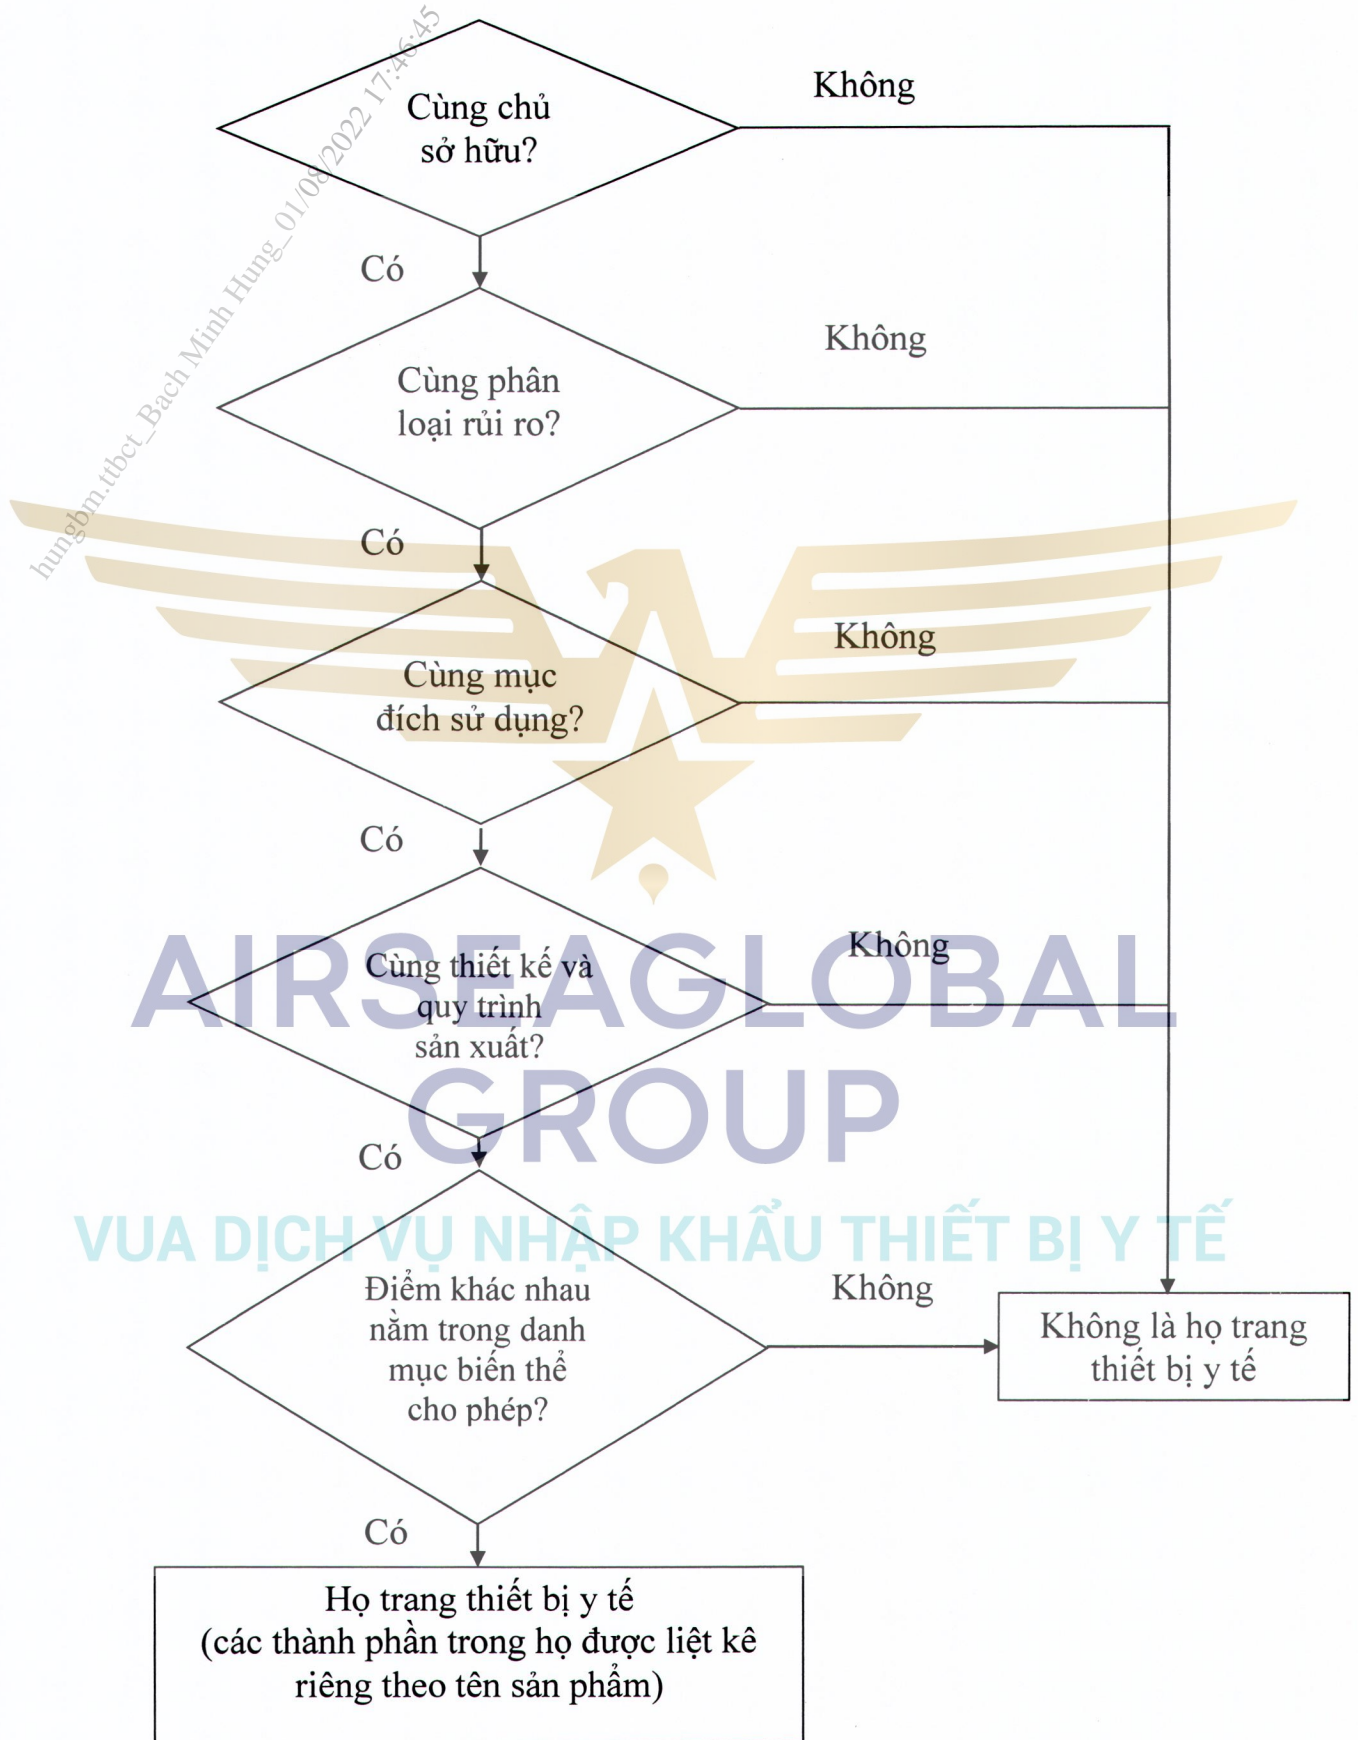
hungbm.ttbct_Bach Minh Hung_01/08/2022 17:46:45

Cùng chủ sở hữu?

Không

Có

Cùng phân loại rủi ro?

Không

Có

Cùng mục đích sử dụng?

Không

Có

Cùng thiết kế và quy trình sản xuất?

Không

AIRSEAGLOBAL GROUP

Có

VUA DỊCH VỤ NHẬP KHẨU THIẾT BỊ Y TẾ

Điểm khác nhau nằm trong danh mục biến thể cho phép?

Không

Không là họ trang thiết bị y tế

Có

Họ trang thiết bị y tế
(các thành phần trong họ được liệt kê riêng theo tên sản phẩm)